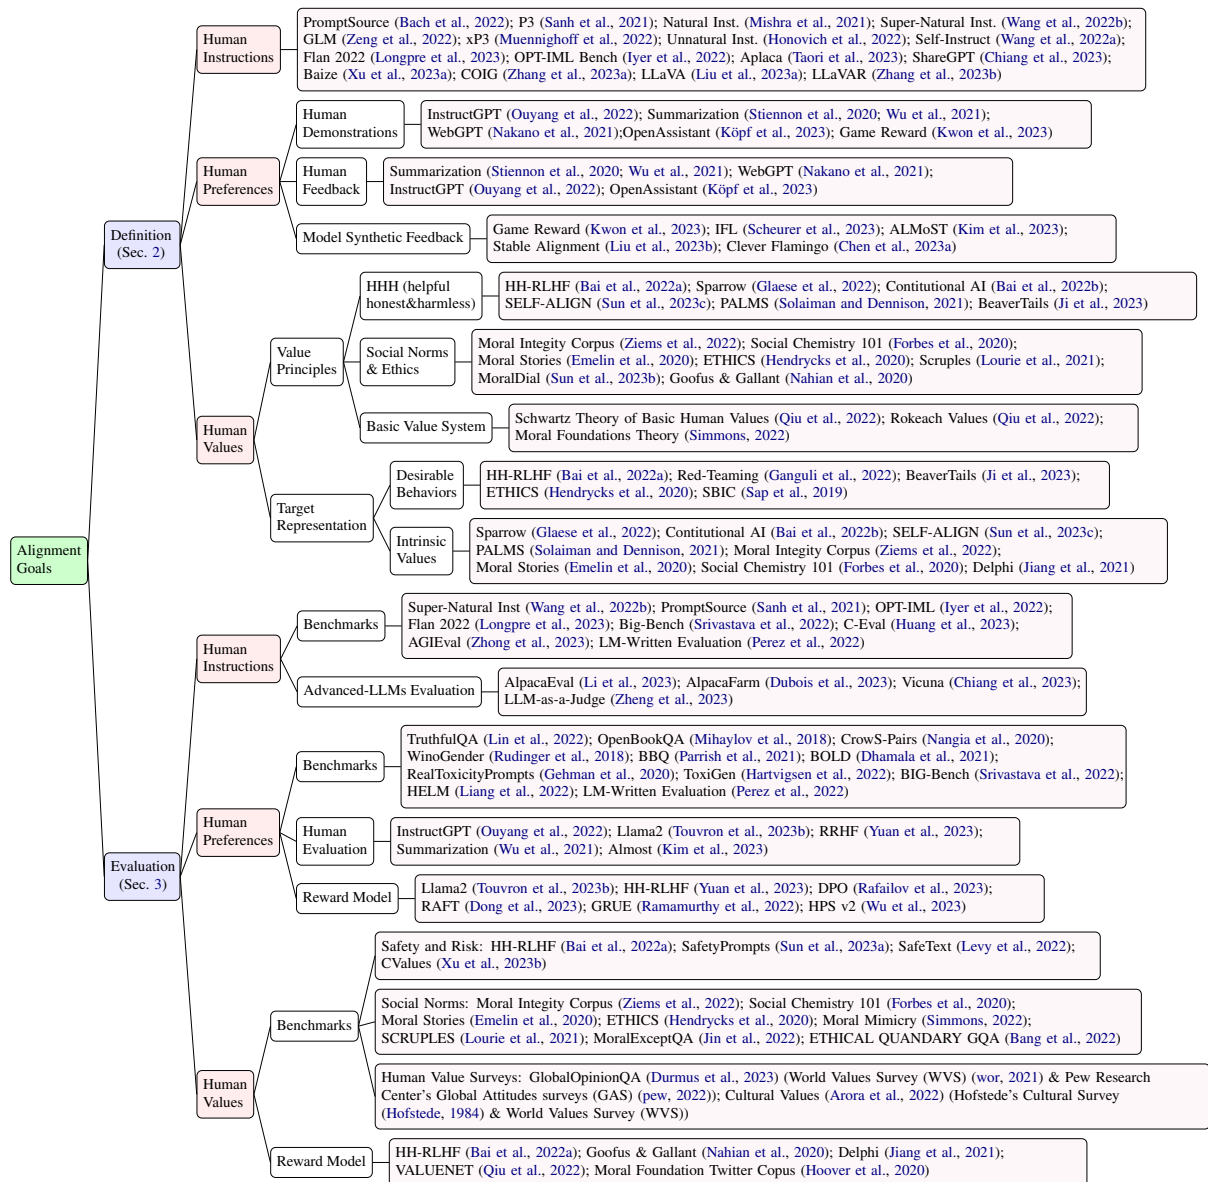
Alignment Goals

Definition (Sec. 2)

Human Instructions

PromptSource (Bach et al., 2022); P3 (Sanh et al., 2021); Natural Inst. (Mishra et al., 2021); Super-Natural Inst. (Wang et al., 2022b); GLM (Zeng et al., 2022); xP3 (Muennighoff et al., 2022); Unnatural Inst. (Honovich et al., 2022); Self-Instruct (Wang et al., 2022a); Flan 2022 (Longpre et al., 2023); OPT-IML Bench (Iyer et al., 2022); Aplaca (Taori et al., 2023); ShareGPT (Chiang et al., 2023); Baize (Xu et al., 2023a); COIG (Zhang et al., 2023a); LLaVA (Liu et al., 2023a); LLaVAR (Zhang et al., 2023b)

Human Preferences

Human Demonstrations

InstructGPT (Ouyang et al., 2022); Summarization (Stiennon et al., 2020; Wu et al., 2021); WebGPT (Nakano et al., 2021);OpenAssistant (Köpf et al., 2023); Game Reward (Kwon et al., 2023)

Human Feedback

Summarization (Stiennon et al., 2020; Wu et al., 2021); WebGPT (Nakano et al., 2021); InstructGPT (Ouyang et al., 2022); OpenAssistant (Köpf et al., 2023)

Model Synthetic Feedback

Game Reward (Kwon et al., 2023); IFL (Scheurer et al., 2023); ALMoST (Kim et al., 2023); Stable Alignment (Liu et al., 2023b); Clever Flamingo (Chen et al., 2023a)

Human Values

Value Principles

HHH (helpful honest&harmless)

HH-RLHF (Bai et al., 2022a); Sparrow (Glaese et al., 2022); Contitutional AI (Bai et al., 2022b); SELF-ALIGN (Sun et al., 2023c); PALMS (Solaiman and Dennison, 2021); BeaverTails (Ji et al., 2023)

Social Norms & Ethics

Moral Integity Corpus (Ziems et al., 2022); Social Chemistry 101 (Forbes et al., 2020); Moral Stories (Emelin et al., 2020); ETHICS (Hendrycks et al., 2020); Scruples (Lourie et al., 2021); MoralDial (Sun et al., 2023b); Goofus & Gallant (Nahian et al., 2020)

Basic Value System

Schwartz Theory of Basic Human Values (Qiu et al., 2022); Rokeach Values (Qiu et al., 2022); Moral Foundations Theory (Simmons, 2022)

Target Representation

Desirable Behaviors

HH-RLHF (Bai et al., 2022a); Red-Teaming (Ganguli et al., 2022); BeaverTails (Ji et al., 2023); ETHICS (Hendrycks et al., 2020); SBIC (Sap et al., 2019)

Intrinsic Values

Sparrow (Glaese et al., 2022); Contitutional AI (Bai et al., 2022b); SELF-ALIGN (Sun et al., 2023c); PALMS (Solaiman and Dennison, 2021); Moral Integity Corpus (Ziems et al., 2022); Moral Stories (Emelin et al., 2020); Social Chemistry 101 (Forbes et al., 2020); Delphi (Jiang et al., 2021)

Evaluation (Sec. 3)

Human Instructions

Benchmarks

Super-Natural Inst (Wang et al., 2022b); PromptSource (Sanh et al., 2021); OPT-IML (Iyer et al., 2022); Flan 2022 (Longpre et al., 2023); Big-Bench (Srivastava et al., 2022); C-Eval (Huang et al., 2023); AGIEval (Zhong et al., 2023); LM-Written Evaluation (Perez et al., 2022)

Advanced-LLMs Evaluation

AlpacaEval (Li et al., 2023); AlpacaFarm (Dubois et al., 2023); Vicuna (Chiang et al., 2023); LLM-as-a-Judge (Zheng et al., 2023)

Human Preferences

Benchmarks

TruthfulQA (Lin et al., 2022); OpenBookQA (Mihaylov et al., 2018); CrowS-Pairs (Nangia et al., 2020); WinoGender (Rudinger et al., 2018); BBQ (Parrish et al., 2021); BOLD (Dhamala et al., 2021); RealToxicityPrompts (Gehman et al., 2020); ToxiGen (Hartvigsen et al., 2022); BIG-Bench (Srivastava et al., 2022); HELM (Liang et al., 2022); LM-Written Evaluation (Perez et al., 2022)

Human Evaluation

InstructGPT (Ouyang et al., 2022); Llama2 (Touvron et al., 2023b); RRHF (Yuan et al., 2023); Summarization (Wu et al., 2021); Almost (Kim et al., 2023)

Reward Model

Llama2 (Touvron et al., 2023b); HH-RLHF (Yuan et al., 2023); DPO (Rafailov et al., 2023); RAFT (Dong et al., 2023); GRUE (Ramamurthy et al., 2022); HPS v2 (Wu et al., 2023)

Human Values

Benchmarks

Safety and Risk: HH-RLHF (Bai et al., 2022a); SafetyPrompts (Sun et al., 2023a); SafeText (Levy et al., 2022); CValues (Xu et al., 2023b)

Social Norms: Moral Integity Corpus (Ziems et al., 2022); Social Chemistry 101 (Forbes et al., 2020); Moral Stories (Emelin et al., 2020); ETHICS (Hendrycks et al., 2020); Moral Mimicry (Simmons, 2022); SCRUPLES (Lourie et al., 2021); MoralExceptQA (Jin et al., 2022); ETHICAL QUANDARY GQA (Bang et al., 2022)

Human Value Surveys: GlobalOpinionQA (Durmus et al., 2023) (World Values Survey (WVS) (wor, 2021) & Pew Research Center's Global Attitudes surveys (GAS) (pew, 2022)); Cultural Values (Arora et al., 2022) (Hofstede's Cultural Survey (Hofstede, 1984) & World Values Survey (WVS))

Reward Model

HH-RLHF (Bai et al., 2022a); Goofus & Gallant (Nahian et al., 2020); Delphi (Jiang et al., 2021); VALUENET (Qiu et al., 2022); Moral Foundation Twitter Copus (Hoover et al., 2020)